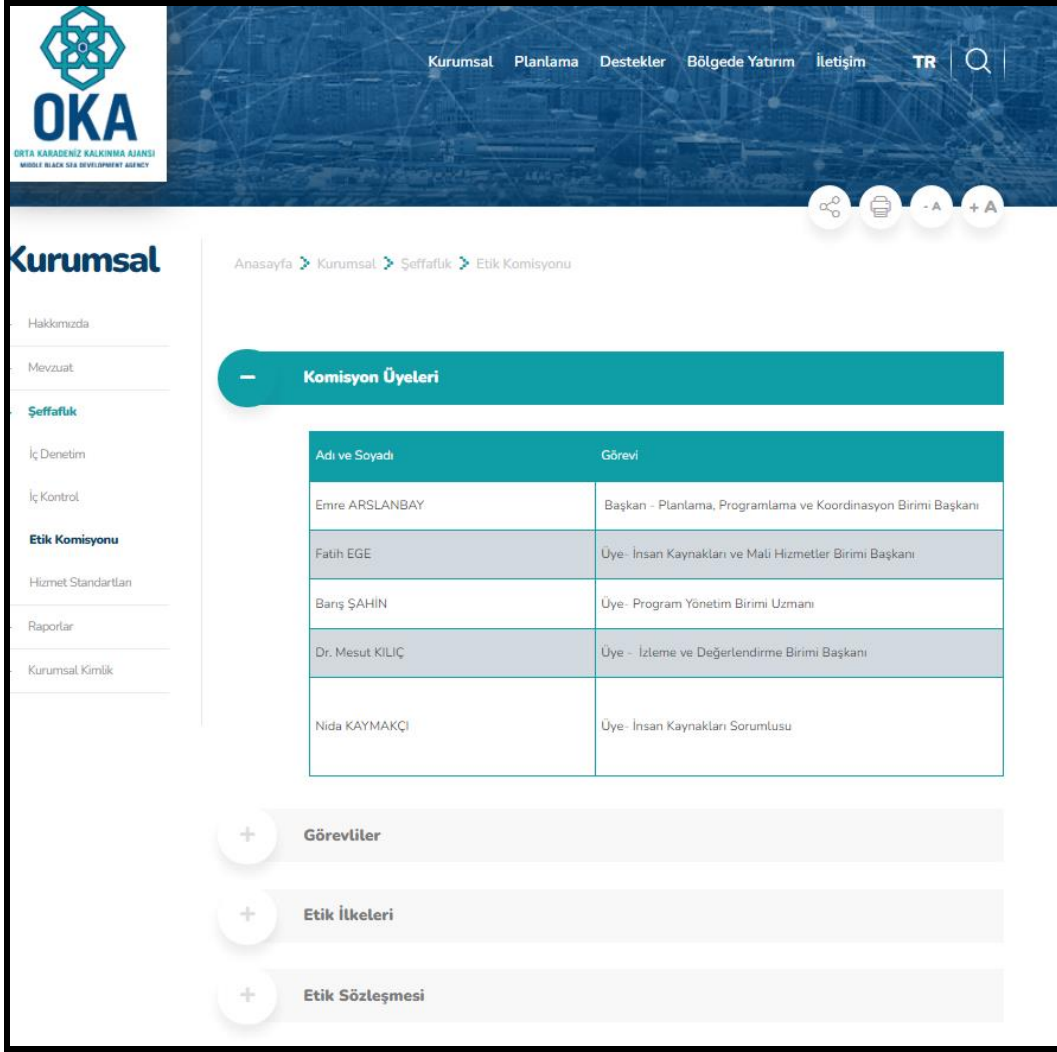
OKA
ORTA KARADENİZ KALKINMA AJANSI
MIDDLE BLACK SEA DEVELOPMENT AGENCY

Kurumsal Planlama Destekler Bölgede Yatırım İletişim TR

- A + A

Kurumsal

Hakkımızda
Mevzuat
Şeffaflık
İç Denetim
İç Kontrol
Etik Komisyonu
Hizmet Standartları
Raporlar
Kurumsal Kimlik

Anasayfa > Kurumsal > Şeffaflık > Etik Komisyonu

– Komisyon Üyeleri

| Adı ve Soyadı | Görevi |
|---|---|
| Emre ARSLANBAY | Başkan - Planlama, Programlama ve Koordinasyon Birimi Başkanı |
| Fatih EGE | Üye- İnsan Kaynakları ve Mali Hizmetler Birimi Başkanı |
| Barış ŞAHİN | Üye- Program Yönetim Birimi Uzmanı |
| Dr. Mesut KILIÇ | Üye - İzleme ve Değerlendirme Birimi Başkanı |
| Nida KAYMAKÇI | Üye- İnsan Kaynakları Sorumlusu |

+ Görevliler

+ Etik İlkeleri

+ Etik Sözleşmesi